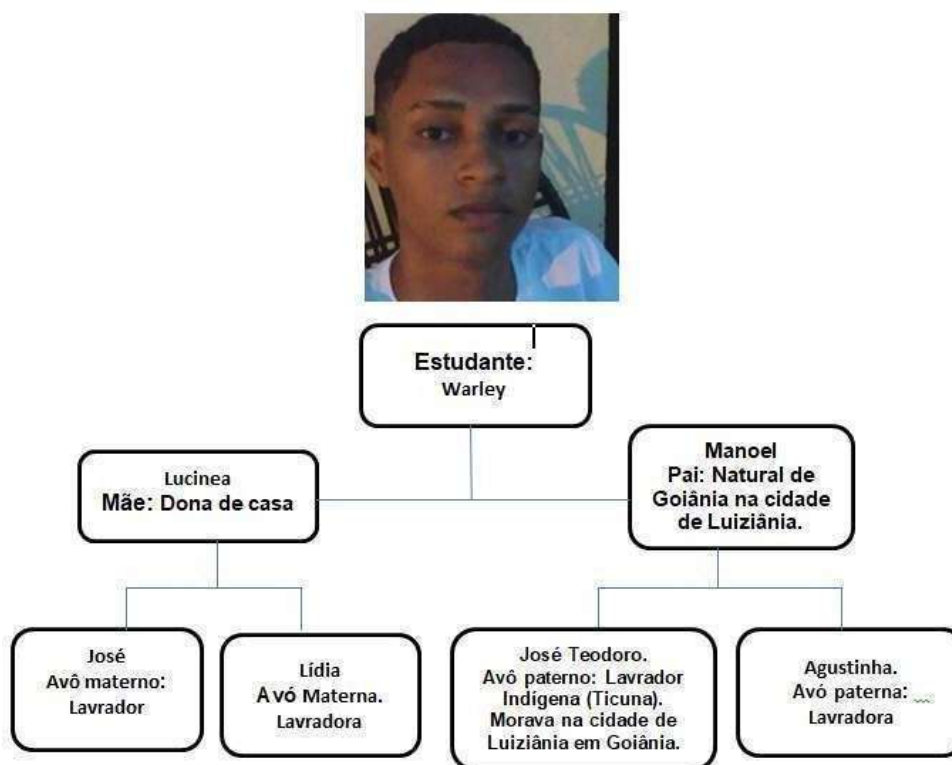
Estudante:
Warley

Lucinea
Mãe: Dona de casa

Manoel
Pai: Natural de Goiânia na cidade de Luiziânia.

José
Avô materno:
Lavrador

Lídia
Avó Materna.
Lavradora

José Teodoro.
Avô paterno: Lavrador Indígena (Ticuna).
Morava na cidade de Luiziânia em Goiânia.

Agustinha.
Avó paterna:
Lavradora